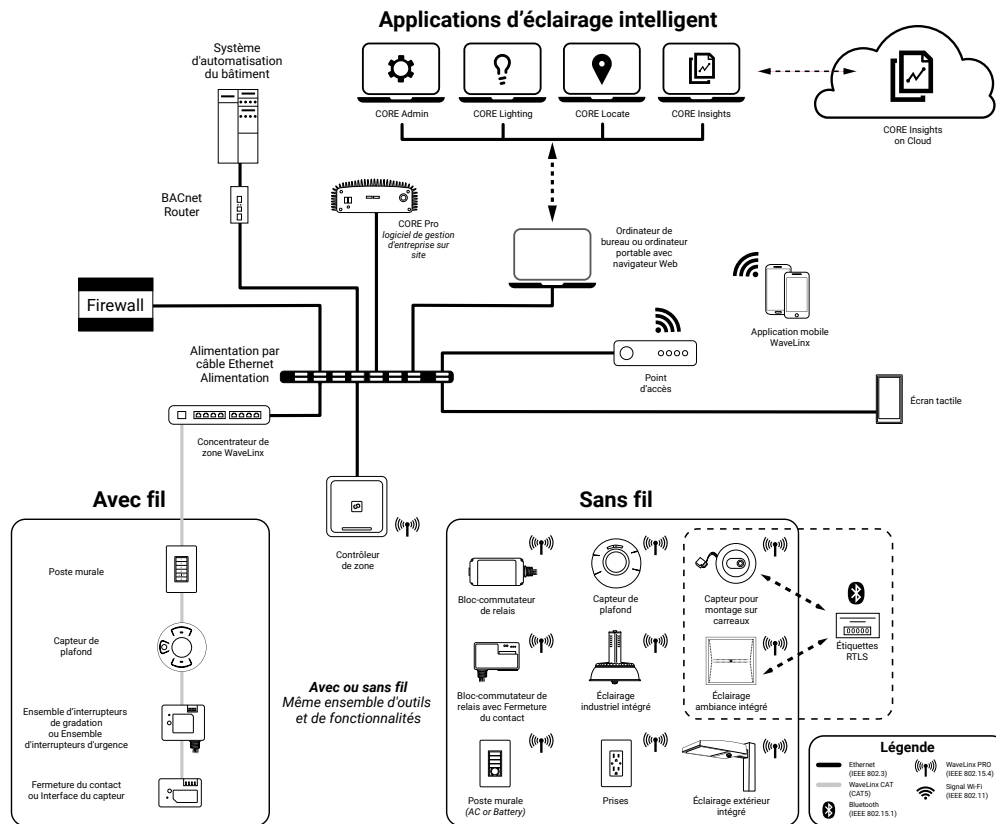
Applications d'éclairage intelligent

CORE Admin

CORE Lighting

CORE Locate

CORE Insights

CORE Insights on Cloud

Système d'automatisation du bâtiment

BACnet Router

CORE Pro
*logiciel de gestion d'entreprise sur site*

Ordinateur de bureau ou ordinateur portable avec navigateur Web

Application mobile WaveLinx

Firewall

Alimentation par câble Ethernet Alimentation

Point d'accès

Écran tactile

Concentrateur de zone WaveLinx

Contrôleur de zone

Avec fil

Poste murale

Capteur de plafond

Ensemble d'interrupteurs de gradation ou Ensemble d'interrupteurs d'urgence

Fermeture du contact ou Interface du capteur

*Avec ou sans fil*
*Même ensemble d'outils et de fonctionnalités*

Sans fil

Bloc-commutateur de relais

Capteur de plafond

Capteur pour montage sur carreaux

Étiquettes RTLS

Bloc-commutateur de relais avec Fermeture du contact

Éclairage industriel intégré

Éclairage ambiance intégré

Poste murale
*(AC or Battery)*

Prises

Éclairage extérieur intégré

Légende

Ethernet (IEEE 802.3)

WaveLinx CAT (CAT5)

Bluetooth (IEEE 802.15.1)

WaveLinx PRO (IEEE 802.15.4)

Signal Wi-Fi (IEEE 802.11)